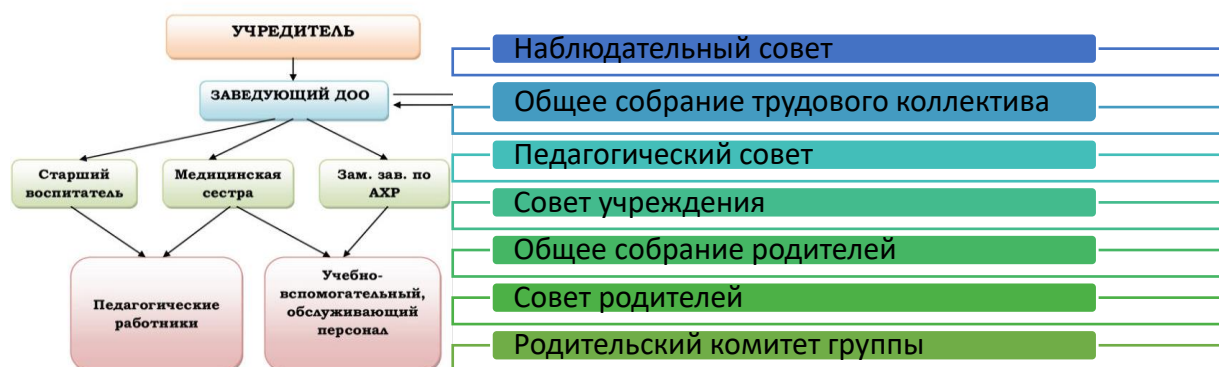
УЧРЕДИТЕЛЬ

ЗАВЕДУЮЩИЙ ДОО

Старший воспитатель

Медицинская сестра

Зам. зав. по АХР

Педагогические работники

Учебно-вспомогательный, обслуживающий персонал

Наблюдательный совет

Общее собрание трудового коллектива

Педагогический совет

Совет учреждения

Общее собрание родителей

Совет родителей

Родительский комитет группы